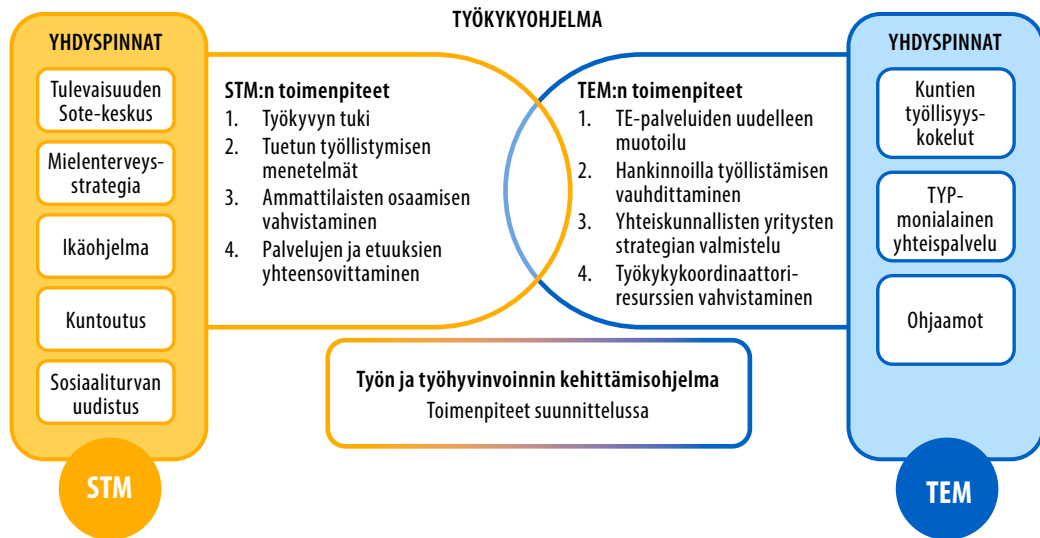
TYÖKYKYOHJELMA

YHDYSPINNAT

Tulevaisuuden Sote-keskus

Mielenterveysstrategia

Ikäohjelma

Kuntoutus

Sosiaaliturvan uudistus

STM

STM:n toimenpiteet
1. Työkyvyn tuki
2. Tuetun työllistymisen menetelmät
3. Ammattilaisten osaamisen vahvistaminen
4. Palvelujen ja etuuksien yhteensovittaminen

TEM:n toimenpiteet
1. TE-palveluiden uudelleen muotoilu
2. Hankinnoilla työllistämisen vauhdittaminen
3. Yhteiskunnallisten yritysten strategian valmistelu
4. Työkykykoordinaattoriresurssien vahvistaminen

Työn ja työhyvinvoinnin kehittämisohjelma
Toimenpiteet suunnittelussa

YHDYSPINNAT

Kuntien työllisyyskokelut

TYP-monialainen yhteispalvelu

Ohjaamot

TEM